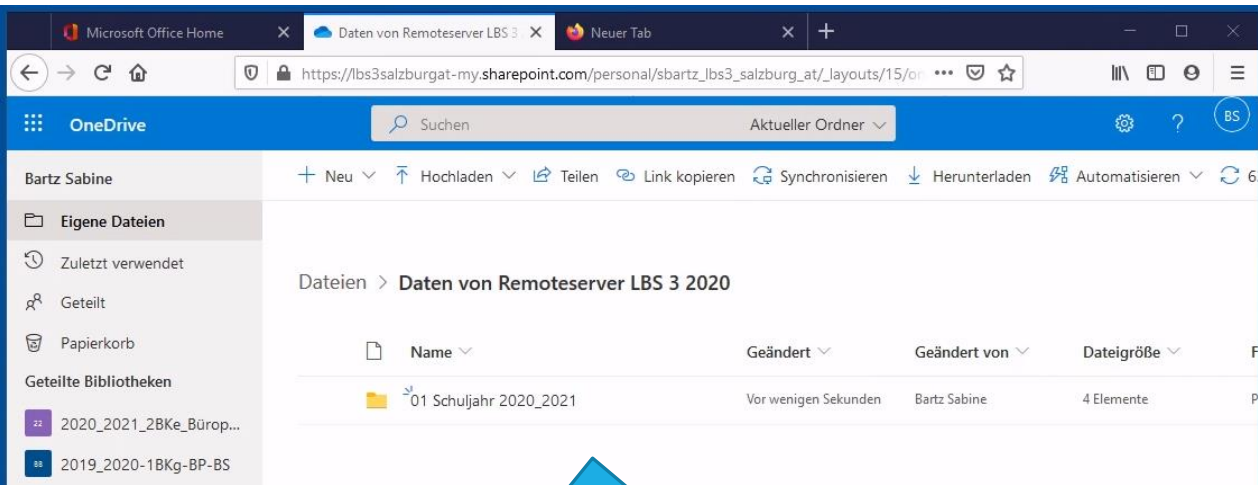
Microsoft Office Home
Daten von Remoteserver LBS 3
Neuer Tab
https://lbs3salzburgat-my.sharepoint.com/personal/sbartz_lbs3_salzburg_at/_layouts/15/o
OneDrive
Suchen
Aktueller Ordner
BS
Bartz Sabine
Neu
Hochladen
Teilen
Link kopieren
Synchronisieren
Herunterladen
Automatisieren
Eigene Dateien
Zuletzt verwendet
Geteilt
Papierkorb
Geteilte Bibliotheken
22 2020_2021_2BKe_Bürop...
88 2019_2020-1BKg-BP-BS
Dateien > Daten von Remoteserver LBS 3 2020

| Name | Geändert | Geändert von | Dateigröße |
|---|---|---|---|
| 01 Schuljahr 2020_2021 | Vor wenigen Sekunden | Bartz Sabine | 4 Elemente |